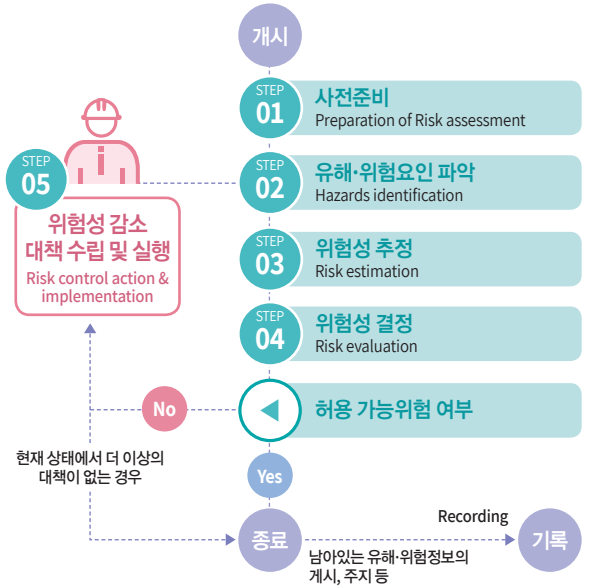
개시

STEP 01 사전준비
Preparation of Risk assessment

STEP 02 유해·위험요인 파악
Hazards identification

STEP 03 위험성 추정
Risk estimation

STEP 04 위험성 결정
Risk evaluation

허용 가능위험 여부

STEP 05
위험성 감소 대책 수립 및 실행
Risk control action & implementation

No

Yes

현재 상태에서 더 이상의 대책이 없는 경우

종료

Recording

기록

남아있는 유해·위험정보의 게시, 주지 등